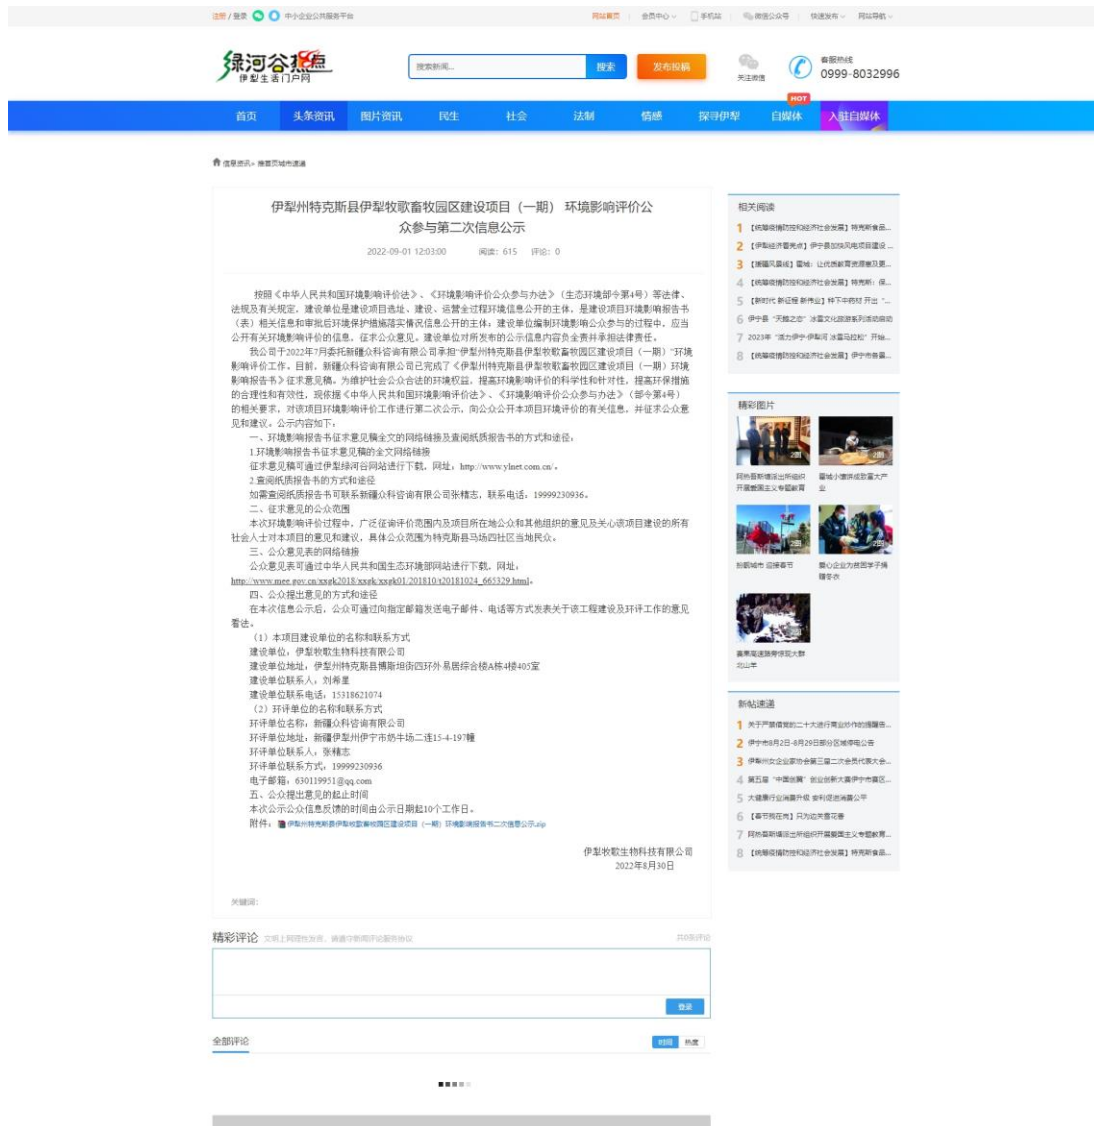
注册 / 登录 中小企业公共服务平台 网站首页 会员中心 手机站 微信公众号 快速发布 网站导航

绿河谷热点 伊犁生活门户网

搜索新闻... 搜索 发布投稿 关注微信 客服热线 0999-8032996

首页 头条资讯 图片资讯 民生 社会 法制 情感 探寻伊犁 HOT 自媒体 入驻自媒体

信息资讯 > 推荐页城市速递

伊犁州特克斯县伊犁牧歌畜牧园区建设项目（一期）环境影响评价公众参与第二次信息公示

2022-09-01 12:03:00 阅读：615 评论：0

按照《中华人民共和国环境影响评价法》、《环境影响评价公众参与办法》（生态环境部令第4号）等法律、法规及有关规定，建设单位是建设项目选址、建设、运营全过程环境信息公开的主体，是建设项目环境影响报告书（表）相关信息和审批后环境保护措施落实情况信息公开的主体；建设单位编制环境影响公众参与的过程中，应当公开有关环境影响评价的信息，征求公众意见。建设单位对所发布的公示信息内容负全责并承担法律责任。

我公司于2022年7月委托新疆众科咨询有限公司承担“伊犁州特克斯县伊犁牧歌畜牧园区建设项目（一期）”环境影响评价工作。目前，新疆众科咨询有限公司已完成了《伊犁州特克斯县伊犁牧歌畜牧园区建设项目（一期）环境影响报告书》征求意见稿。为维护社会公众合法的环境权益，提高环境影响评价的科学性和针对性，提高环保措施的合理性和有效性，现依据《中华人民共和国环境影响评价法》、《环境影响评价公众参与办法》（部令第4号）的相关要求，对该项目环境影响评价工作进行第二次公示，向公众公开本项目环境评价的有关信息，并征求公众意见和建议。公示内容如下：

一、环境影响报告书征求意见稿全文的网络链接及查阅纸质报告书的方式和途径

1.环境影响报告书征求意见稿的全文网络链接

征求意见稿可通过伊犁绿河谷网站进行下载，网址：http://www.ylnet.com.cn/。

2.查阅纸质报告书的方式和途径

如需查阅纸质报告书可联系新疆众科咨询有限公司张精志，联系电话：19999230936。

二、征求意见的公众范围

本次环境影响评价过程中，广泛征询评价范围内及项目所在地公众和其他组织的意见及关心该项目建设的所有社会人士对本项目的意见和建议，具体公众范围为特克斯县马场四社区当地民众。

三、公众意见表的网络链接

公众意见表可通过中华人民共和国生态环境部网站进行下载，网址：http://www.mee.gov.cn/xxgk2018/xxgk/xxgk01/201810/t20181024_665329.html。

四、公众提出意见的方式和途径

在本次信息公示后，公众可通过向指定邮箱发送电子邮件、电话等方式发表关于该工程建设及环评工作的意见看法。

（1）本项目建设单位的名称和联系方式

建设单位：伊犁牧歌生物科技有限公司

建设单位地址：伊犁州特克斯县博斯坦街西环外易居综合楼A栋4楼405室

建设单位联系人：刘希星

建设单位联系电话：15318621074

（2）环评单位的名称和联系方式

环评单位名称：新疆众科咨询有限公司

环评单位地址：新疆伊犁州伊宁市奶牛场二连15-4-197幢

环评单位联系人：张精志

环评单位联系方式：19999230936

电子邮箱：630119951@qq.com

五、公众提出意见的起止时间

本次公示公众信息反馈的时间由公示日期起10个工作日。

附件：伊犁州特克斯县伊犁牧歌畜牧园区建设项目（一期）环境影响报告书二次信息公示.zip

伊犁牧歌生物科技有限公司
2022年8月30日

关键词:

精彩评论 文明上网理性发言，请遵守新闻评论服务协议 共0条评论

登录

全部评论 时间 热度

相关阅读
1 【统筹疫情防控和经济社会发展】特克斯县食品...
2 【伊犁经济看亮点】伊宁县加快风电项目建设...
3 【援疆风景线】霍城：让优质教育资源普及更...
4 【统筹疫情防控和经济社会发展】特克斯：保...
5 【新时代 新征程 新伟业】林下中药材 开出“...
6 伊宁县“天鹅之恋”冰雪文化旅游系列活动启动
7 2023年“活力伊宁·伊犁河 冰雪马拉松”开始...
8 【统筹疫情防控和经济社会发展】伊宁市各县...

精彩图片
阿热县新塘出所组织开展爱国主义专题教育
霍城小馕饼成就富大产业
拍鹏城市 迎接春节
爱心企业为贫困学子捐赠冬衣
赛果高速路将依托大数北山羊

新帖速递
1 关于严肃查处二十大进行商业炒作的提醒告...
2 伊宁市8月2日-8月29日部分区域停电公告
3 伊犁州女企业家协会第三届二次会员代表大会...
4 第五届“中国创翼”创业创新大赛伊宁市赛区...
5 大健康行业消费升级 食利促进消费公平
6 【春节我在岗】只为逃关春花香
7 阿热县新塘出所组织开展爱国主义专题教育...
8 【统筹疫情防控和经济社会发展】特克斯县食品...